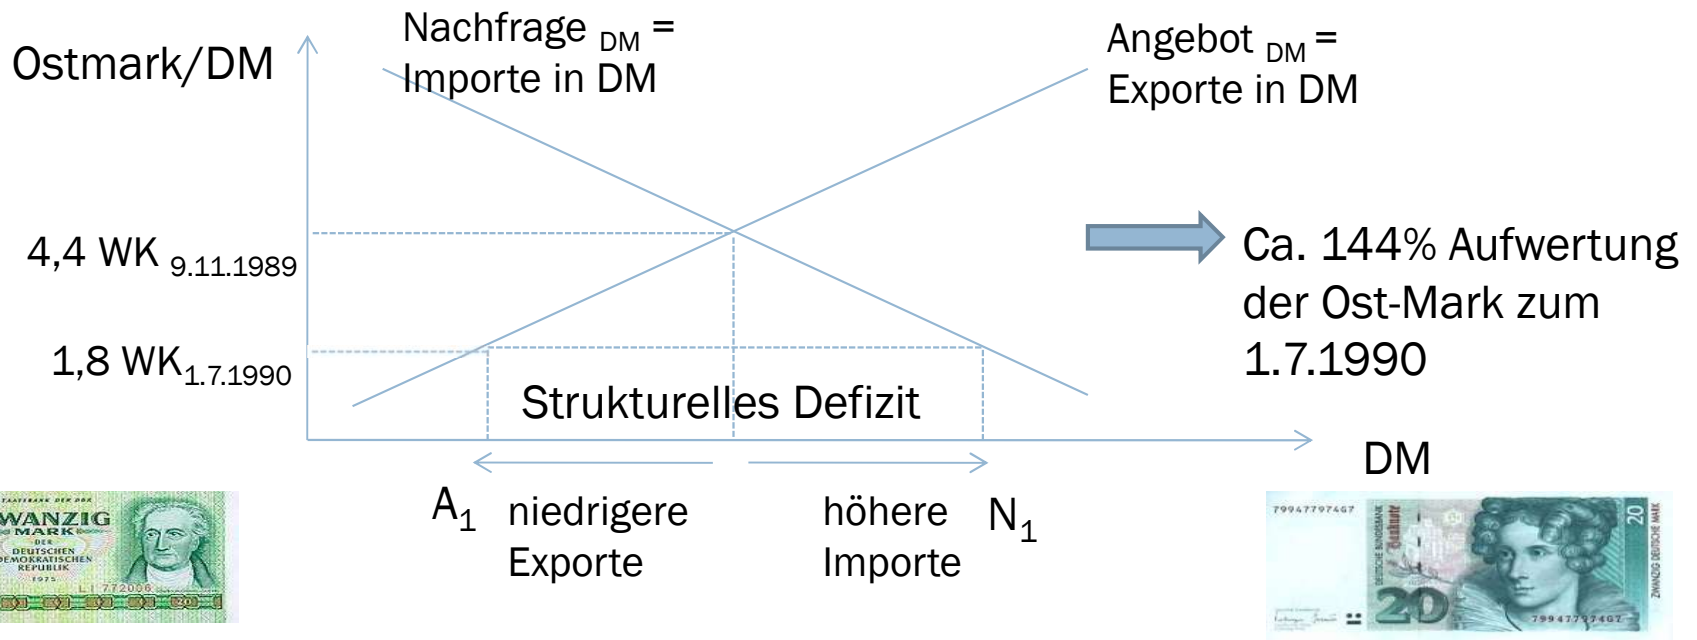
Ostmark/DM

Nachfrage $_{DM}$ = Importe in DM

Angebot $_{DM}$ = Exporte in DM

4,4 WK $_{9.11.1989}$

1,8 WK$_{1.7.1990}$

Ca. 144% Aufwertung der Ost-Mark zum 1.7.1990

Strukturelles Defizit

DM

$A_1$ niedrigere Exporte

höhere Importe $N_1$

STAATSBANK DER DDR
ZWANZIG MARK
DER DEUTSCHEN DEMOKRATISCHEN REPUBLIK
1975
LL 772006

79947797467
DEUTSCHE BUNDESBANK
20
ZWANZIG DEUTSCHE MARK
79947797467